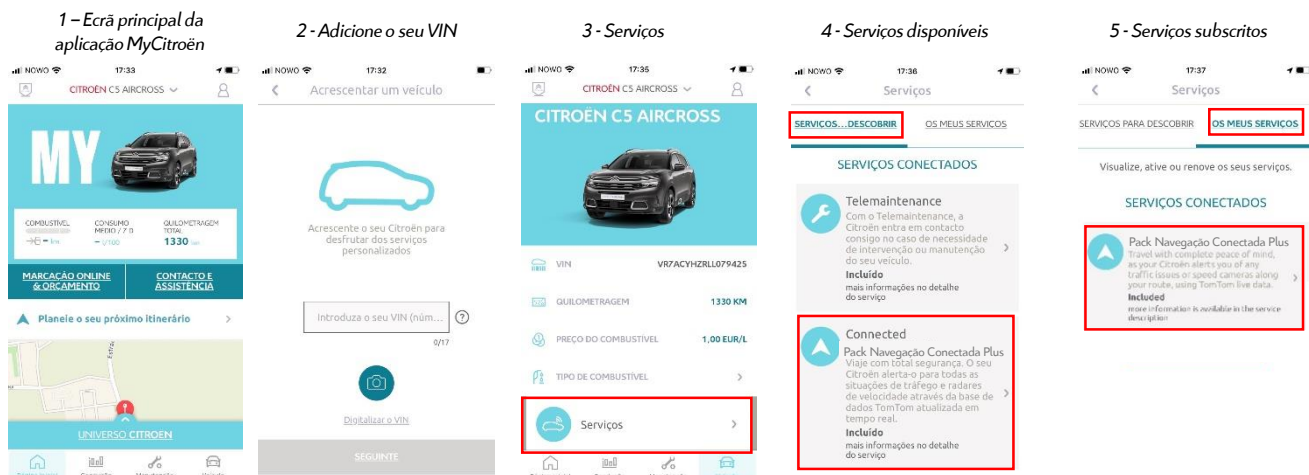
1 – Ecrã principal da aplicação MyCitroën

NOWO 17:33
CITROËN C5 AIRCROSS
MY
COMBUSTÍVEL
CONSUMO MÉDIO / 7 D
QUILOMETRAGEM TOTAL
1330 km
MARCAÇÃO ONLINE & ORÇAMENTO
CONTACTO E ASSISTÊNCIA
Planeie o seu próximo itinerário
UNIVERSO CITROËN

2 - Adicione o seu VIN

NOWO 17:32
Acrescentar um veículo
Acrescente o seu Citroën para desfrutar dos serviços personalizados
Introduza o seu VIN (núm...
0/17
Digitalizar o VIN
SEGUINTE

3 - Serviços

NOWO 17:35
CITROËN C5 AIRCROSS
CITROËN C5 AIRCROSS
VIN VR7ACYHZRLL079425
QUILOMETRAGEM 1330 KM
PREÇO DO COMBUSTÍVEL 1,00 EUR/L
TIPO DE COMBUSTÍVEL
Serviços

4 - Serviços disponíveis

NOWO 17:36
Serviços
SERVIÇOS...DESCOBRIR
OS MEUS SERVIÇOS
SERVIÇOS CONECTADOS
Telemaintenance
Com o Telemaintenance, a Citroën entra em contacto consigo no caso de necessidade de intervenção ou manutenção do seu veículo.
Incluído
mais informações no detalhe do serviço
Connected
Pack Navegação Conectada Plus
Viaje com total segurança. O seu Citroën alerta-o para todas as situações de tráfego e radares de velocidade através da base de dados TomTom atualizada em tempo real.
Incluído
mais informações no detalhe do serviço

5 - Serviços subscritos

NOWO 17:37
Serviços
SERVIÇOS PARA DESCOBRIR
OS MEUS SERVIÇOS
Visualize, ative ou renove os seus serviços.
SERVIÇOS CONECTADOS
Pack Navegação Conectada Plus
Travel with complete peace of mind, as your Citroën alerts you of any traffic issues or speed cameras along your route, using TomTom live data.
Included
more information is available in the service description